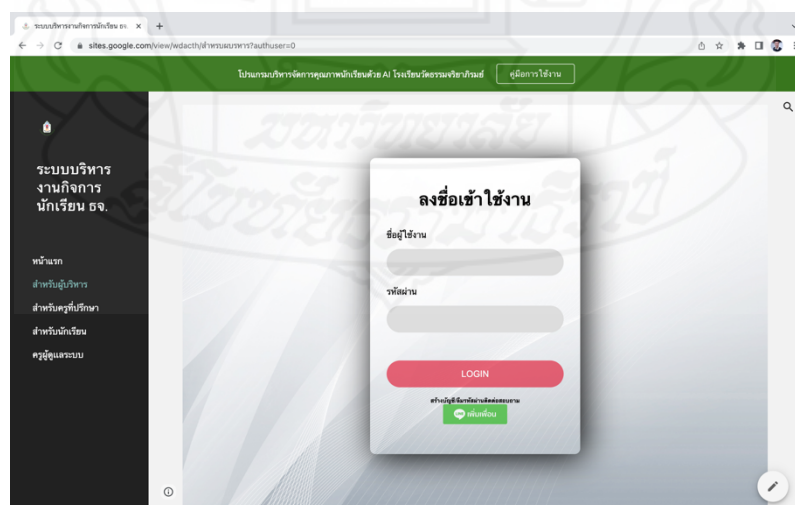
ระบบบริหารงานกิจการนักเรียน ธจ. ×

sites.google.com/view/wdacth/สำหรับผบริหาร?authuser=0

โปรแกรมบริหารจัดการคุณภาพนักเรียนด้วย AI โรงเรียนวัดธรรมจริยาภิรมย์

คู่มือการใช้งาน

ระบบบริหารงานกิจการนักเรียน ธจ.

หน้าแรก

สำหรับผู้บริหาร

สำหรับครูที่ปรึกษา

สำหรับนักเรียน

ครูผู้ดูแลระบบ

ลงชื่อเข้าใช้งาน

ชื่อผู้ใช้งาน

รหัสผ่าน

LOGIN

สร้างบัญชีใหม่/ลืมรหัสผ่านติดต่อผู้ดูแลระบบ

เพิ่มเพื่อน